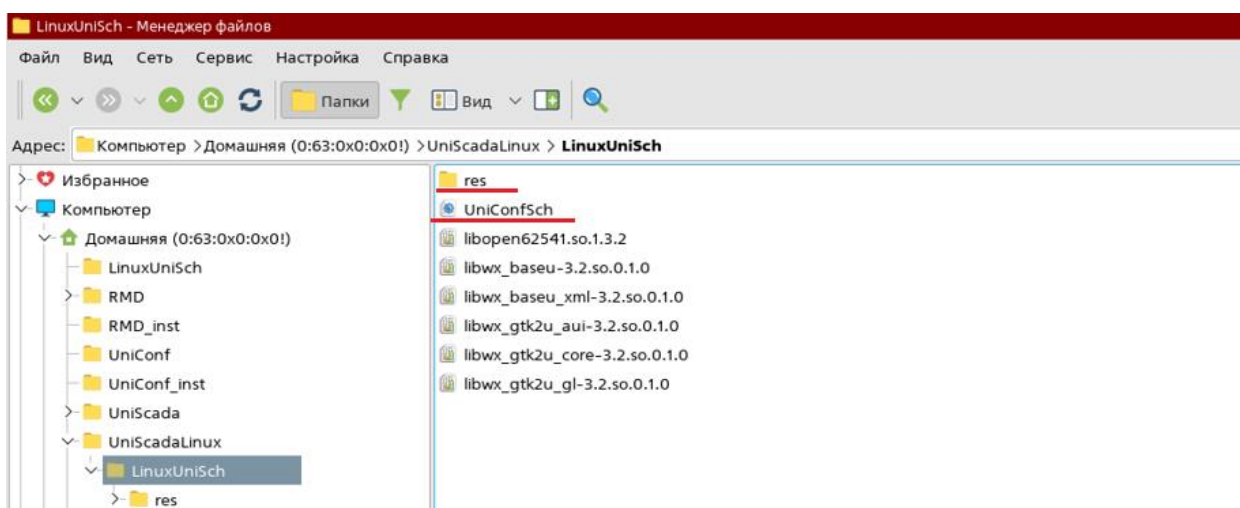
LinuxUniSch - Менеджер файлов

Файл Вид Сеть Сервис Настройка Справка

Папки Вид

Адрес: Компьютер > Домашняя (0:63:0x0:0x0!) > UniScadaLinux > LinuxUniSch

Избранное
Компьютер
Домашняя (0:63:0x0:0x0!)
LinuxUniSch
RMD
RMD_inst
UniConf
UniConf_inst
UniScada
UniScadaLinux
LinuxUniSch
res

res
UniConfSch
libopen62541.so.1.3.2
libwx_baseu-3.2.so.0.1.0
libwx_baseu_xml-3.2.so.0.1.0
libwx_gtk2u_aui-3.2.so.0.1.0
libwx_gtk2u_core-3.2.so.0.1.0
libwx_gtk2u_gl-3.2.so.0.1.0